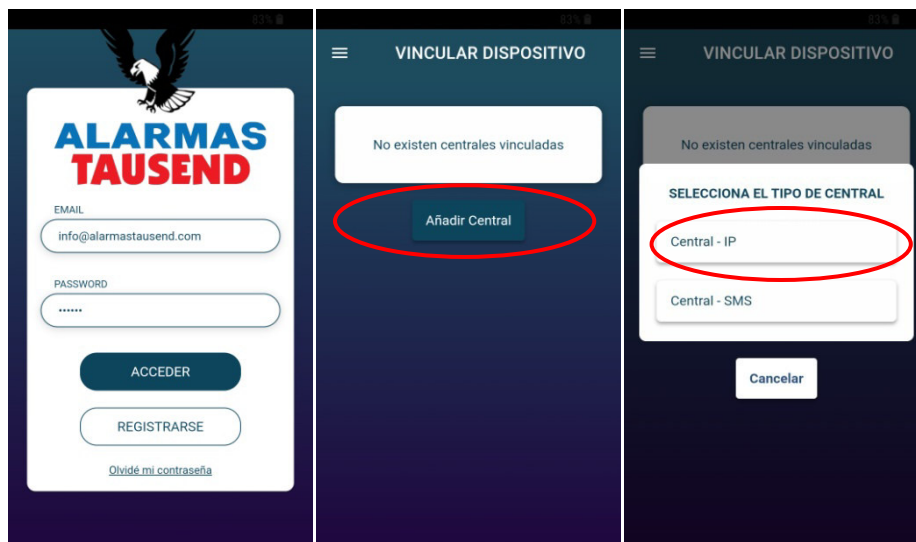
83%

ALARMAS
TAUSEND

EMAIL
info@alarmastausend.com

PASSWORD
••••••

ACCEDER

REGISTRARSE

Olvidé mi contraseña

83%

VINCULAR DISPOSITIVO

No existen centrales vinculadas

Añadir Central

83%

VINCULAR DISPOSITIVO

No existen centrales vinculadas

SELECCIONA EL TIPO DE CENTRAL

Central - IP

Central - SMS

Cancelar